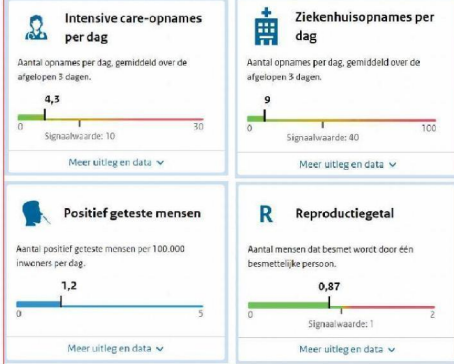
Intensive care-opnames per dag

Aantal opnames per dag, gemiddeld over de afgelopen 3 dagen.

4,3

0

30

Signaalwaarde: 10

Meer uitleg en data

Ziekenhuisopnames per dag

Aantal opnames per dag, gemiddeld over de afgelopen 3 dagen.

9

0

100

Signaalwaarde: 40

Meer uitleg en data

Positief geteste mensen

Aantal positief geteste mensen per 100.000 inwoners per dag.

1,2

0

5

Meer uitleg en data

R

Reproductiegetal

Aantal mensen dat besmet wordt door één besmettelijke persoon.

0,87

0

2

Signaalwaarde: 1

Meer uitleg en data